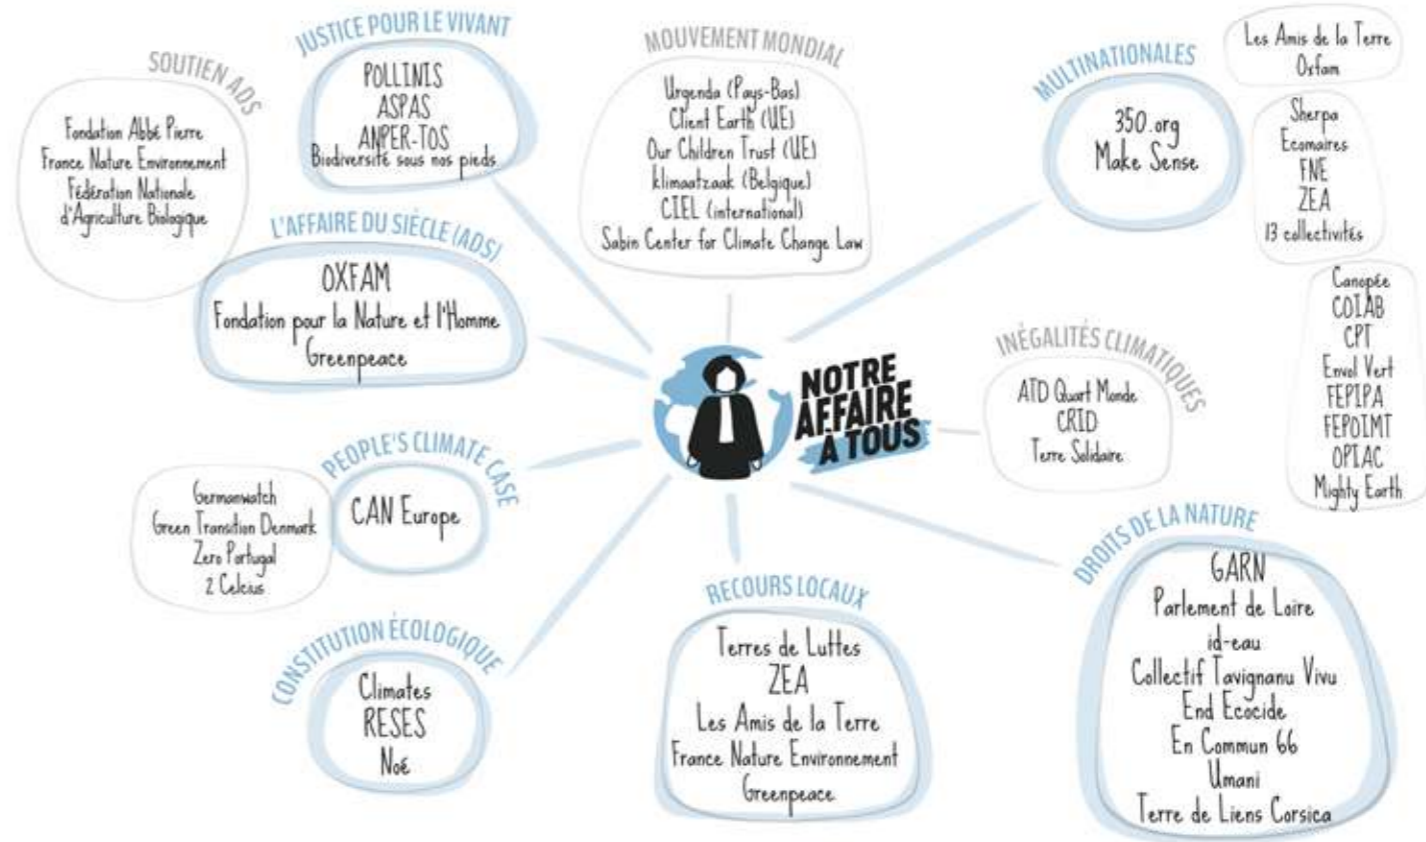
SOUTIEN ADS

Fondation Abbé Pierre
France Nature Environnement
Fédération Nationale d'Agriculture Biologique

JUSTICE POUR LE VIVANT

POLLINIS
ASPAS
ANPER-TOS
Biodiversité sous nos pieds

MOUVEMENT MONDIAL

Urgenda (Pays-Bas)
Client Earth (UE)
Our Children Trust (UE)
klimaatzaak (Belgique)
CIEL (international)
Sabin Center for Climate Change Law

MULTINATIONALES

350.org
Make Sense

Les Amis de la Terre
Oxfam

Sherpa
Ecomaires
FNE
ZEA
13 collectivités

Canopée
COIAB
CPT
Envol Vert
FEPIPA
FEPOIMT
OPIAC
Mighty Earth

L'AFFAIRE DU SIÈCLE (ADS)

OXFAM
Fondation pour la Nature et l'Homme
Greenpeace

NOTRE AFFAIRE À TOUS

INÉGALITÉS CLIMATIQUES

ATD Quart Monde
CRID
Terre Solidaire

PEOPLE'S CLIMATE CASE

CAN Europe

Germanwatch
Green Transition Denmark
Zero Portugal
2 Celcius

DROITS DE LA NATURE

GARN
Parlement de Loire
id-eau
Collectif Tavignanu Vivu
End Ecocide
En Commun 66
Umani
Terre de Liens Corsica

CONSTITUTION ÉCOLOGIQUE

Climates
RESES
Noé

RECOURS LOCAUX

Terres de Luttes
ZEA
Les Amis de la Terre
France Nature Environnement
Greenpeace